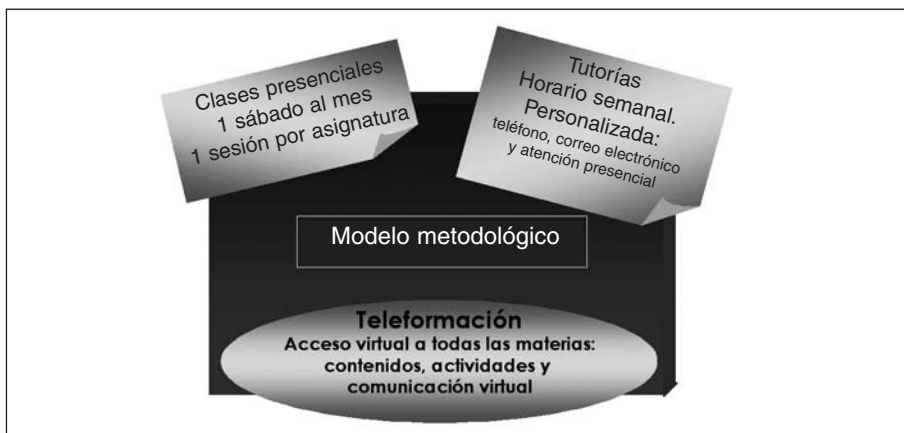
Clases presenciales
1 sábado al mes
1 sesión por asignatura

Tutorías
Horario semanal.
Personalizada:
teléfono, correo electrónico y atención presencial

Modelo metodológico

Teleformación
Acceso virtual a todas las materias: contenidos, actividades y comunicación virtual